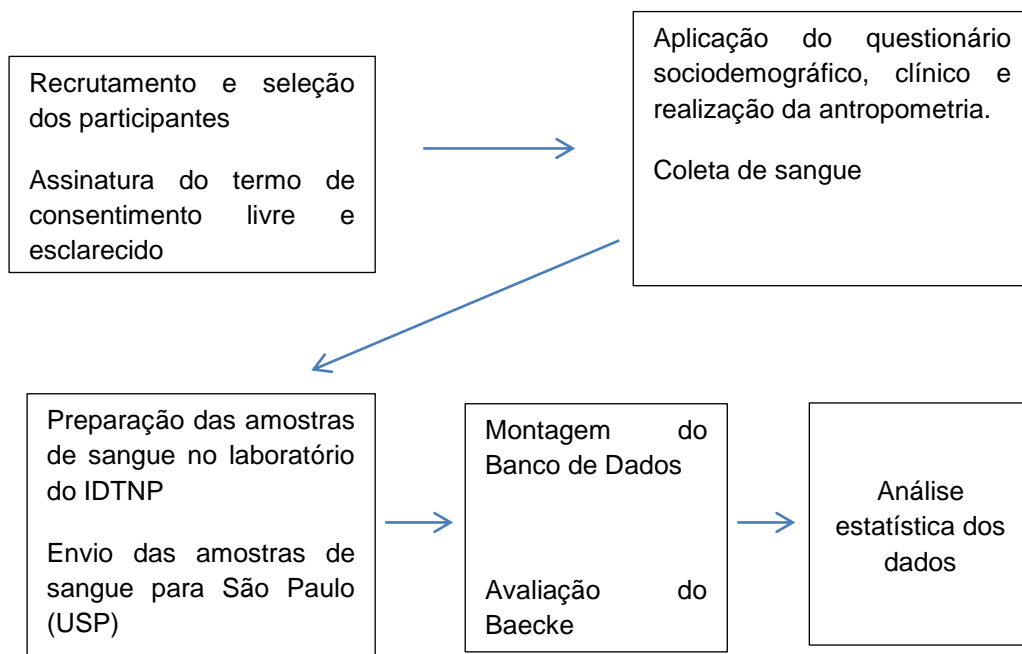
Recrutamento e seleção dos participantes

Assinatura do termo de consentimento livre e esclarecido

Aplicação do questionário sociodemográfico, clínico e realização da antropometria.

Coleta de sangue

Preparação das amostras de sangue no laboratório do IDTNP

Envio das amostras de sangue para São Paulo (USP)

Montagem do Banco de Dados

Avaliação do Baecke

Análise estatística dos dados